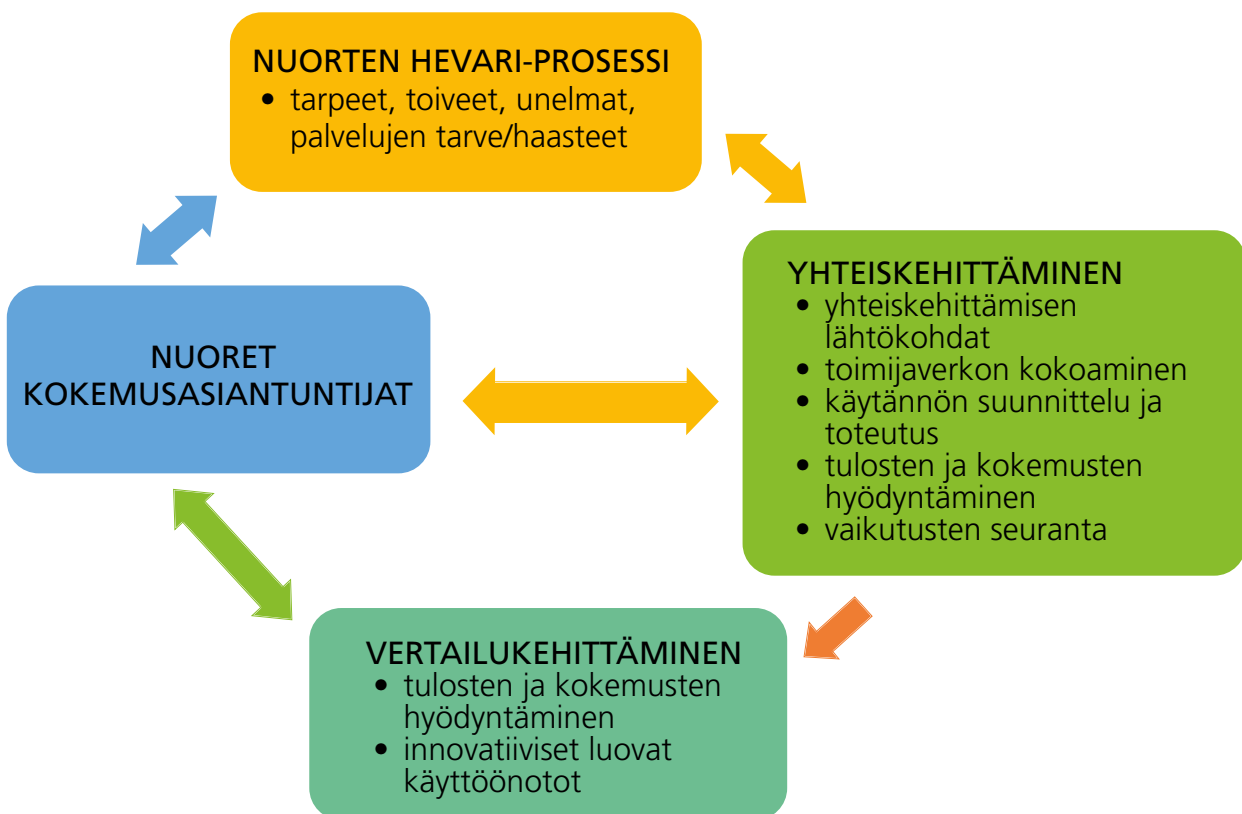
NUORTEN HEVARI-PROSESSI
- tarpeet, toiveet, unelmat, palvelujen tarve/haasteet

YHTEISKEHITTÄMINEN
- yhteiskehittämisen lähtökohdat
- toimijaverkon kokoaminen
- käytännön suunnittelu ja toteutus
- tulosten ja kokemusten hyödyntäminen
- vaikutusten seuranta

NUORET KOKEMUSASIANTUNTIJAT

VERTAILUKEHITTÄMINEN
- tulosten ja kokemusten hyödyntäminen
- innovatiiviset luovat käyttöönotot